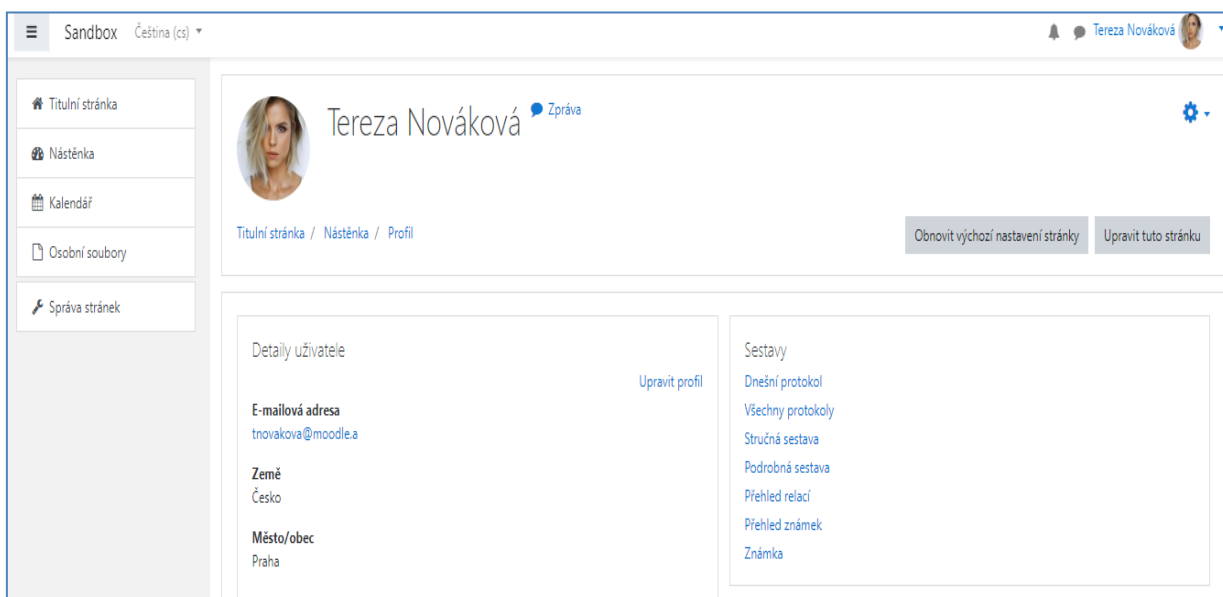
Sandbox Čeština (cs)

Tereza Nováková

Titulní stránka

Nástěnka

Kalendář

Osobní soubory

Správa stránek

Tereza Nováková Zpráva

Titulní stránka / Nástěnka / Profil

Obnovit výchozí nastavení stránky

Upravit tuto stránku

Detaily uživatele

Upravit profil

E-mailová adresa
tnovakova@moodle.a

Země
Česko

Město/obec
Praha

Sestavy
Dnešní protokol
Všechny protokoly
Stručná sestava
Podrobná sestava
Přehled relací
Přehled známek
Známka